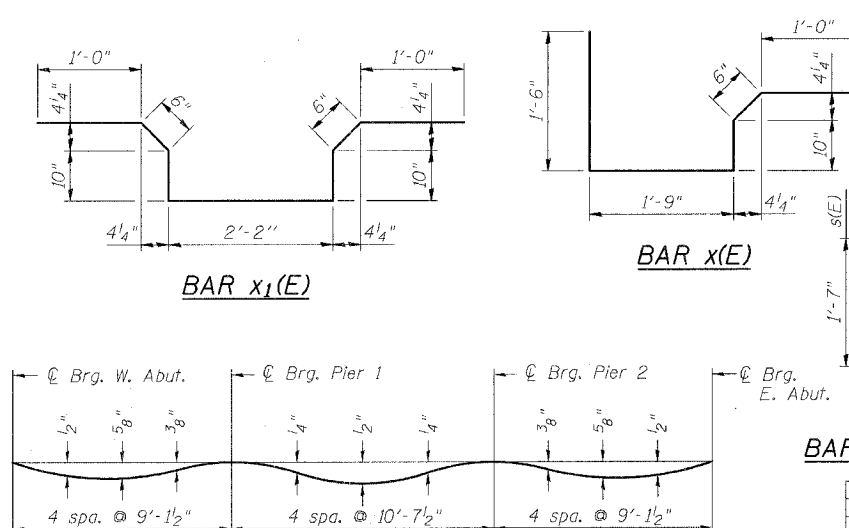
1'-0"

1'-0"

$4\frac{1}{4}$"

6"

6"

$4\frac{1}{4}$"

10"

10"

$4\frac{1}{4}$"

2'-2"

$4\frac{1}{4}$"

BAR $x_1$(E)

1'-0"

1'-6"

6"

$4\frac{1}{4}$"

10"

1'-9"

$4\frac{1}{4}$"

BAR x(E)

s(E)

1'-7"

℄ Brg. W. Abut.

℄ Brg. Pier 1

℄ Brg. Pier 2

℄ Brg. E. Abut.

$\frac{1}{2}$"

$\frac{5}{8}$"

$\frac{3}{8}$"

$\frac{1}{4}$"

$\frac{1}{2}$"

$\frac{1}{4}$"

$\frac{3}{8}$"

$\frac{5}{8}$"

$\frac{1}{2}$"

BAF

4 spa. @ 9'-$1\frac{1}{2}$"

4 spa. @ 10'-$7\frac{1}{2}$"

4 spa. @ 9'-$1\frac{1}{2}$"